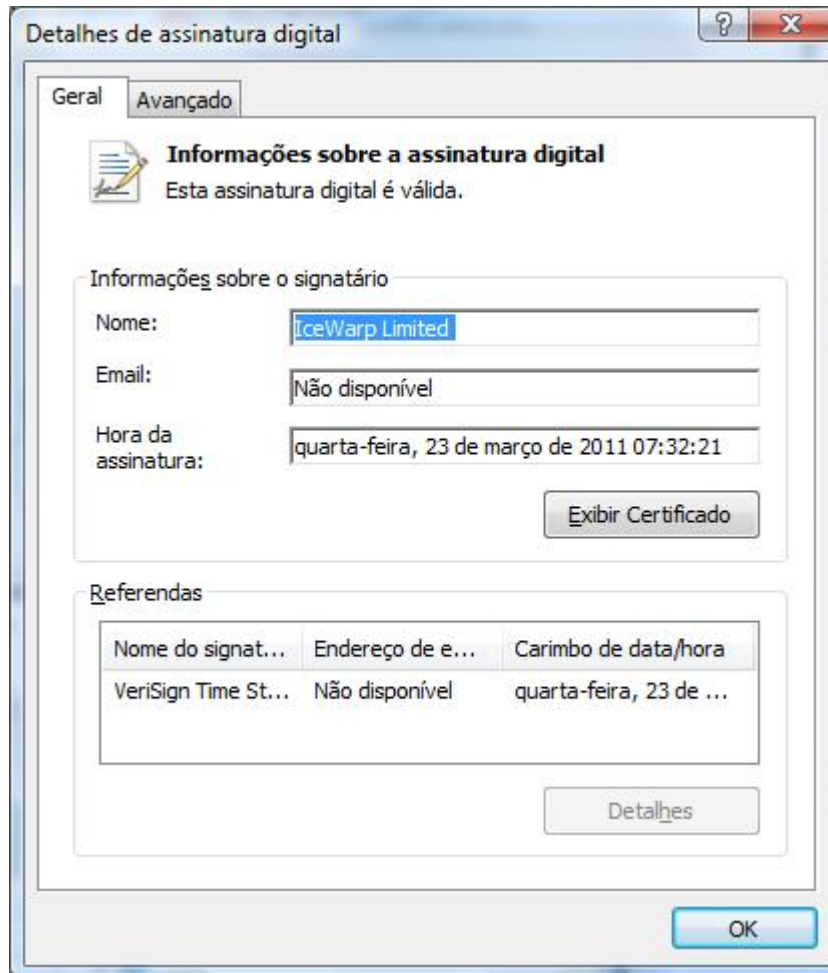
Detalhes de assinatura digital

?

X

Geral

Avançado

Informações sobre a assinatura digital

Esta assinatura digital é válida.

Informações sobre o signatário

Nome:

IceWarp Limited

Email:

Não disponível

Hora da assinatura:

quarta-feira, 23 de março de 2011 07:32:21

Exibir Certificado

Referendas

| Nome do signat... | Endereço de e... | Carimbo de data/hora |
|---|---|---|
| VeriSign Time St... | Não disponível | quarta-feira, 23 de ... |

Detalhes

OK